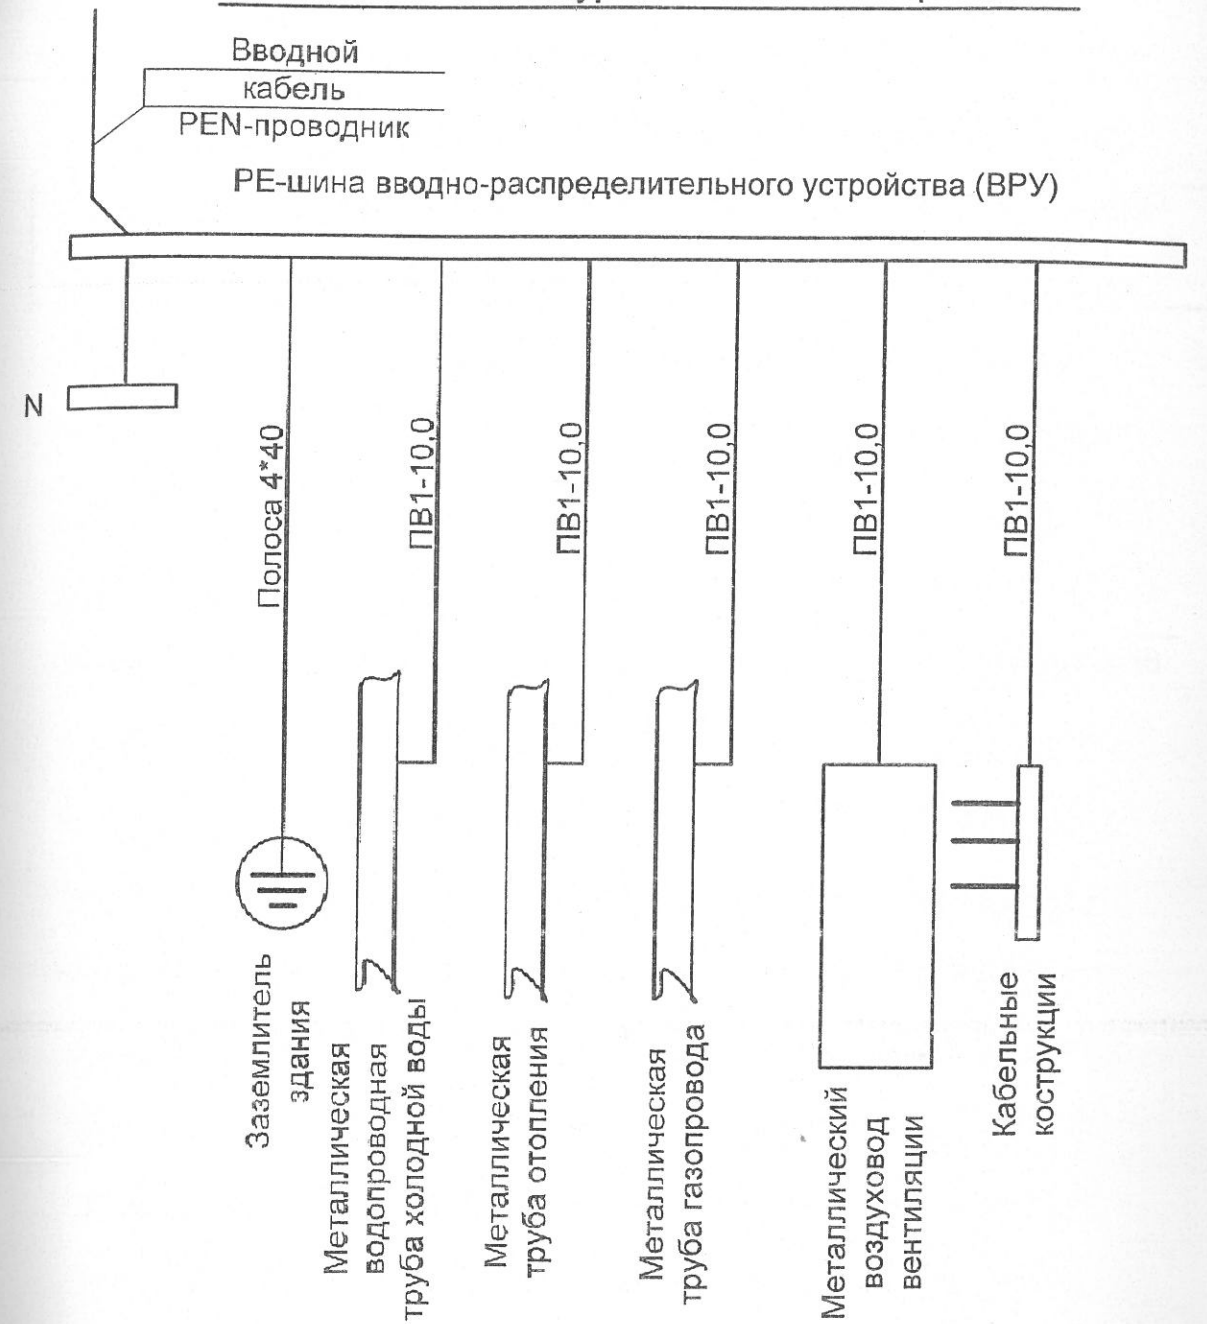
Вводной
кабель
PEN-проводник

PE-шина вводно-распределительного устройства (ВРУ)

N

Полоса 4*40

ПВ1-10,0

ПВ1-10,0

ПВ1-10,0

ПВ1-10,0

ПВ1-10,0

Заземлитель здания

Металлическая водопроводная труба холодной воды

Металлическая труба отопления

Металлическая труба газопровода

Металлический воздуховод вентиляции

Кабельные коструктции